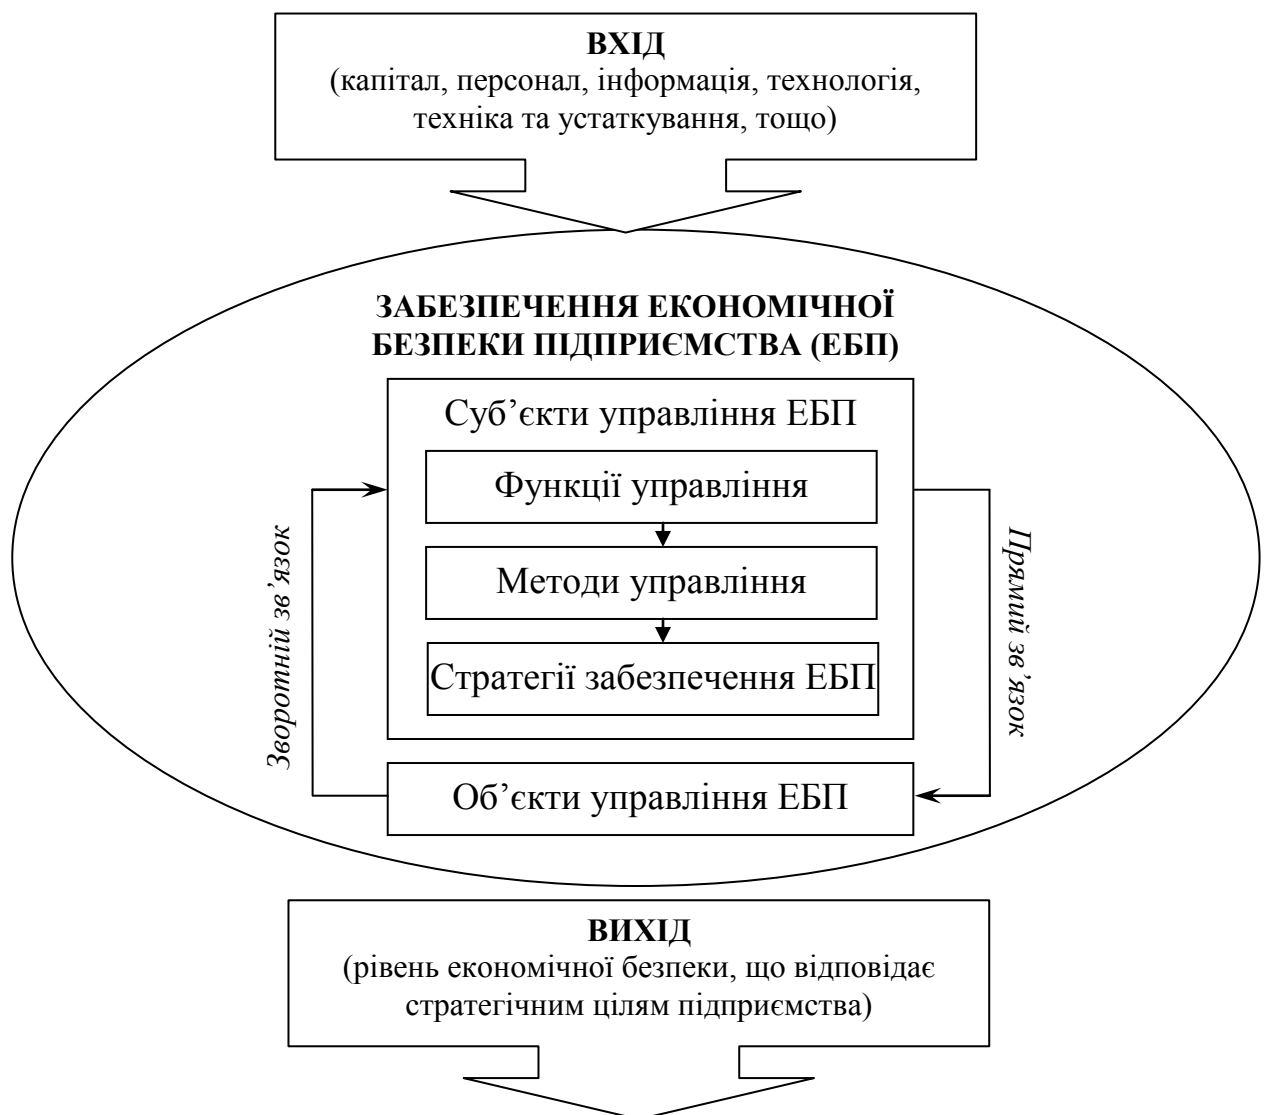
ВХІД
(капітал, персонал, інформація, технологія, техніка та устаткування, тощо)

ЗАБЕЗПЕЧЕННЯ ЕКОНОМІЧНОЇ БЕЗПЕКИ ПІДПРИЄМСТВА (ЕБП)

Суб’єкти управління ЕБП

Функції управління

Методи управління

Стратегії забезпечення ЕБП

Зворотній зв’язок

Прямий зв’язок

Об’єкти управління ЕБП

ВИХІД
(рівень економічної безпеки, що відповідає стратегічним цілям підприємства)